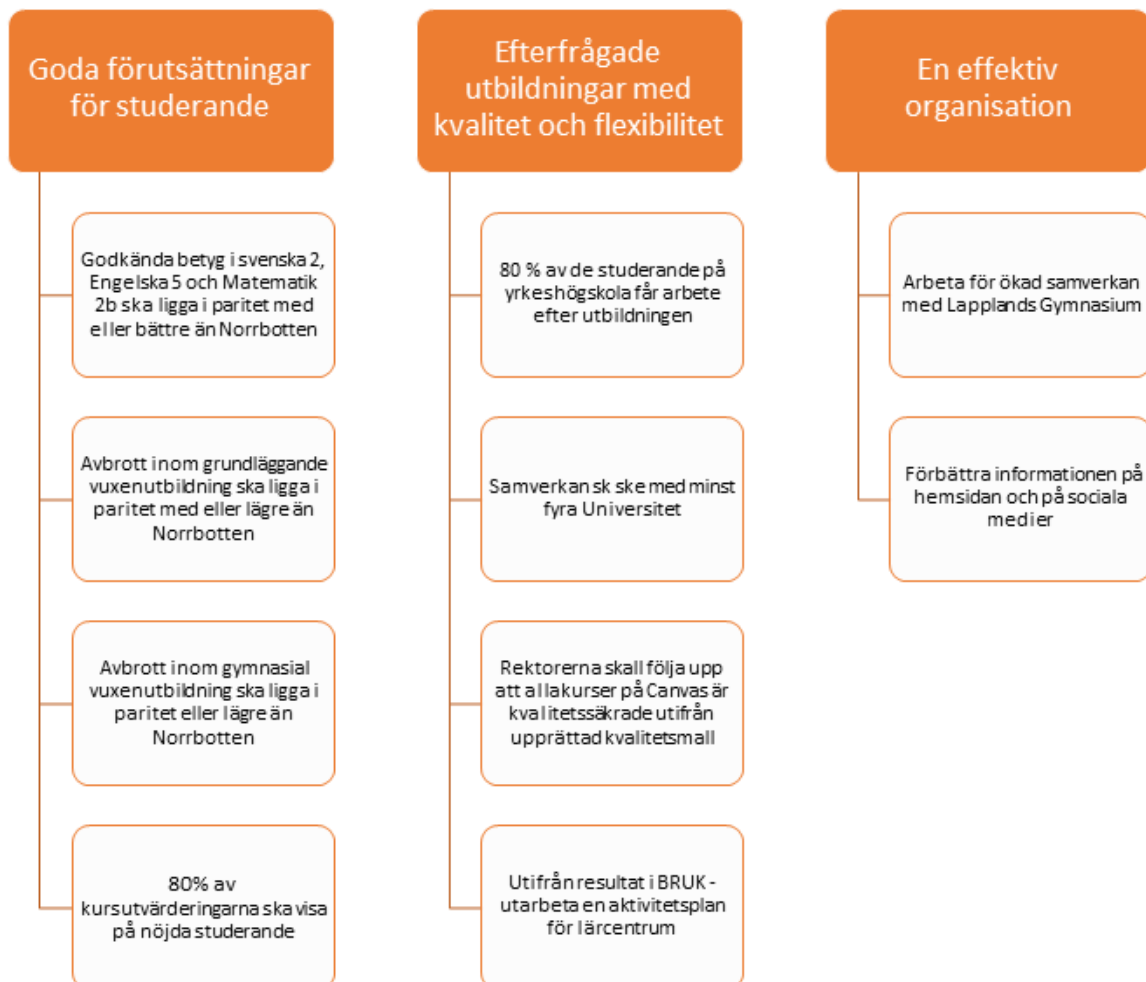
Goda förutsättningar för studerande

Godkända betyg i svenska 2, Engelska 5 och Matematik 2b ska ligga i paritet med eller bättre än Norrbotten

Avbrott inom grundläggande vuxenutbildning ska ligga i paritet med eller lägre än Norrbotten

Avbrott inom gymnasial vuxenutbildning ska ligga i paritet eller lägre än Norrbotten

80% av kursutvärderingarna ska visa på nöjda studerande

Efterfrågade utbildningar med kvalitet och flexibilitet

80 % av de studerande på yrkeshögskola får arbete efter utbildningen

Samverkan sk ske med minst fyra Universitet

Rektorerna skall följa upp att allakurser på Canvas är kvalitetssäkrade utifrån upprättad kvalitetsmall

Utifrån resultat i BRUK - utarbeta en aktivitetsplan för lärcentrum

En effektiv organisation

Arbeta för ökad samverkan med Lapplands Gymnasium

Förbättra informationen på hemsidan och på sociala medier